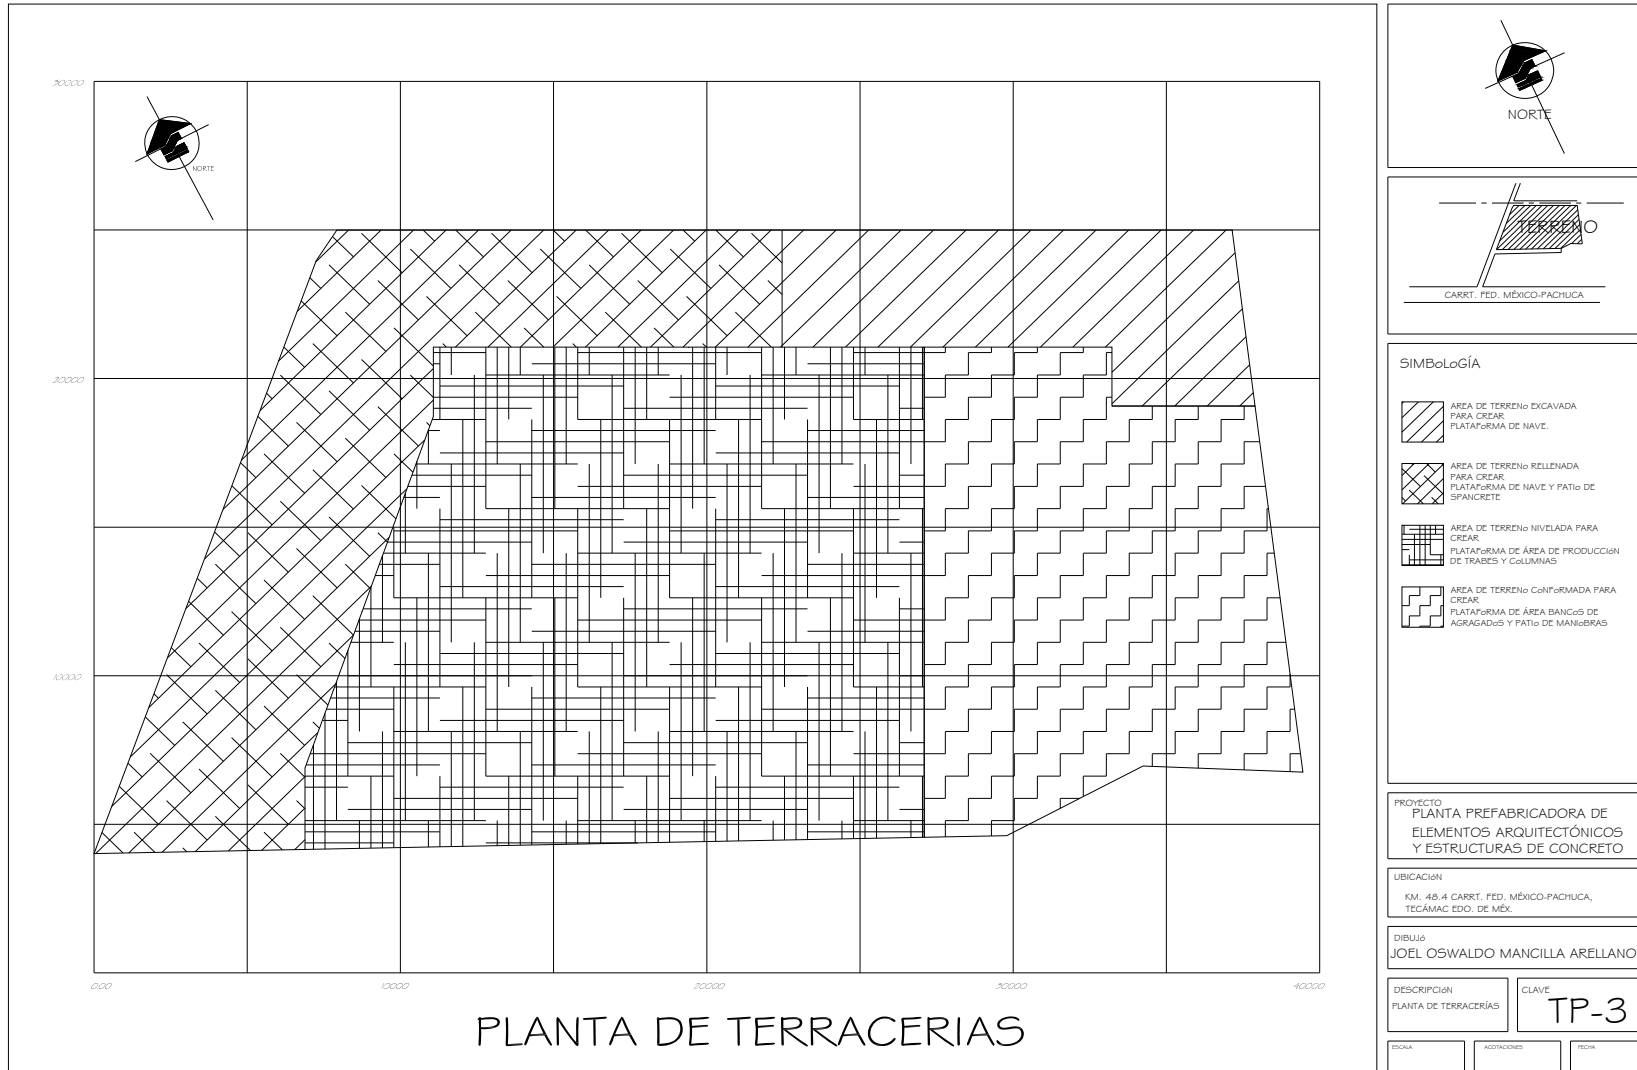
300.00

NORTE

200.00

100.00

0.00

100.00

200.00

300.00

400.00

PLANTA DE TERRACERIAS

NORTE

TERRENO

CARRT. FED. MÉXICO-PACHUCA

SIMBoLoGÍA

AREA DE TERRENo EXCAVADA PARA CREAR PLATAFoRMA DE NAVE.

AREA DE TERRENo RELLENADA PARA CREAR PLATAFoRMA DE NAVE Y PATIo DE SPANCRETE

AREA DE TERRENo NIVELADA PARA CREAR PLATAFoRMA DE ÁREA DE PRODUCCIóN DE TRABES Y CoLUMNAS

AREA DE TERRENo CoNFoRMADA PARA CREAR PLATAFoRMA DE ÁREA BANCoS DE AGRAGADoS Y PATIo DE MANIoBRAS

PROYECTO
PLANTA PREFABRICADORA DE ELEMENTOS ARQUITECTÓNICOS Y ESTRUCTURAS DE CONCRETO

UBICACIóN
KM. 48.4 CARRT. FED. MÉXICO-PACHUCA, TECÁMAC EDO. DE MÉX.

DIBUJó
JOEL OSWALDO MANCILLA ARELLANO

DESCRIPCIóN
PLANTA DE TERRACERÍAS

CLAVE
TP-3

ESCALA

ACOTACIONES

FECHA